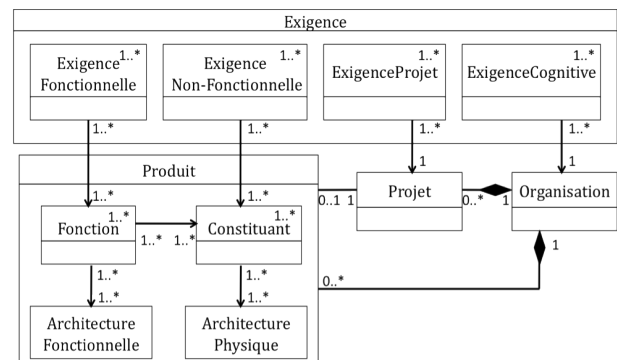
Exigence

Exigence Fonctionnelle 1..*

Exigence Non-Fonctionnelle 1..*

ExigenceProjet 1..*

ExigenceCognitive 1..*

1..*

1..*

1..*

1..*

Produit

1..*

1..*

1

1

Fonction 1..*

1..*

1..*

Constituant 1..*

0..1

1

Projet

0..*

1

Organisation

1

1..*

1..*

1..*

1..*

0..*

Architecture Fonctionnelle

Architecture Physique